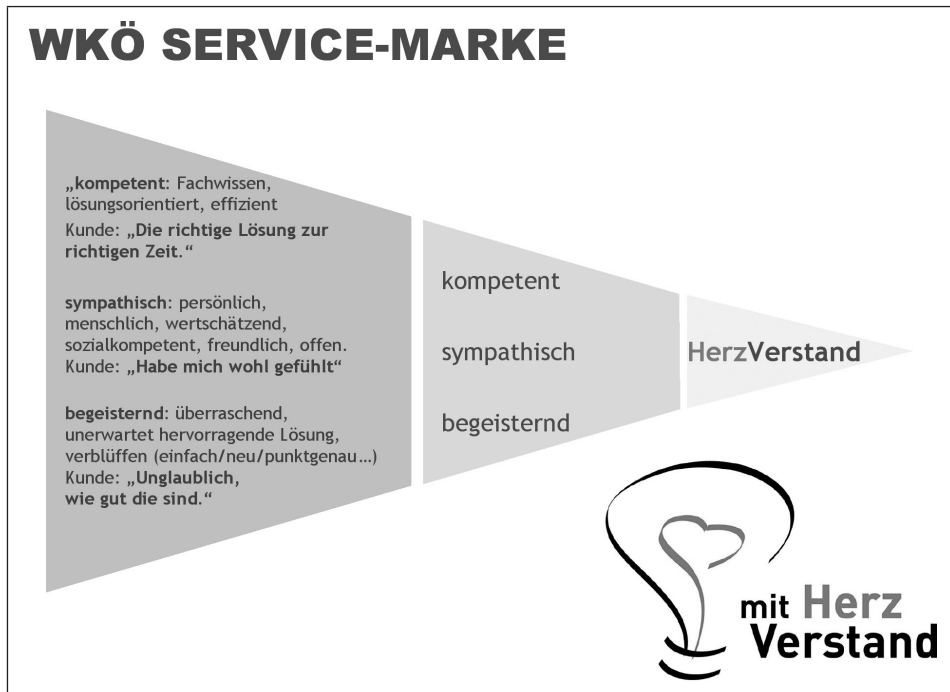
WKÖ SERVICE-MARKE

„kompetent: Fachwissen, lösungsorientiert, effizient
Kunde: „Die richtige Lösung zur richtigen Zeit."

sympathisch: persönlich, menschlich, wertschätzend, sozialkompetent, freundlich, offen.
Kunde: „Habe mich wohl gefühlt"

begeisternd: überraschend, unerwartet hervorragende Lösung, verblüffen (einfach/neu/punktgenau…)
Kunde: „Unglaublich, wie gut die sind."

kompetent

sympathisch

begeisternd

HerzVerstand

mit Herz Verstand